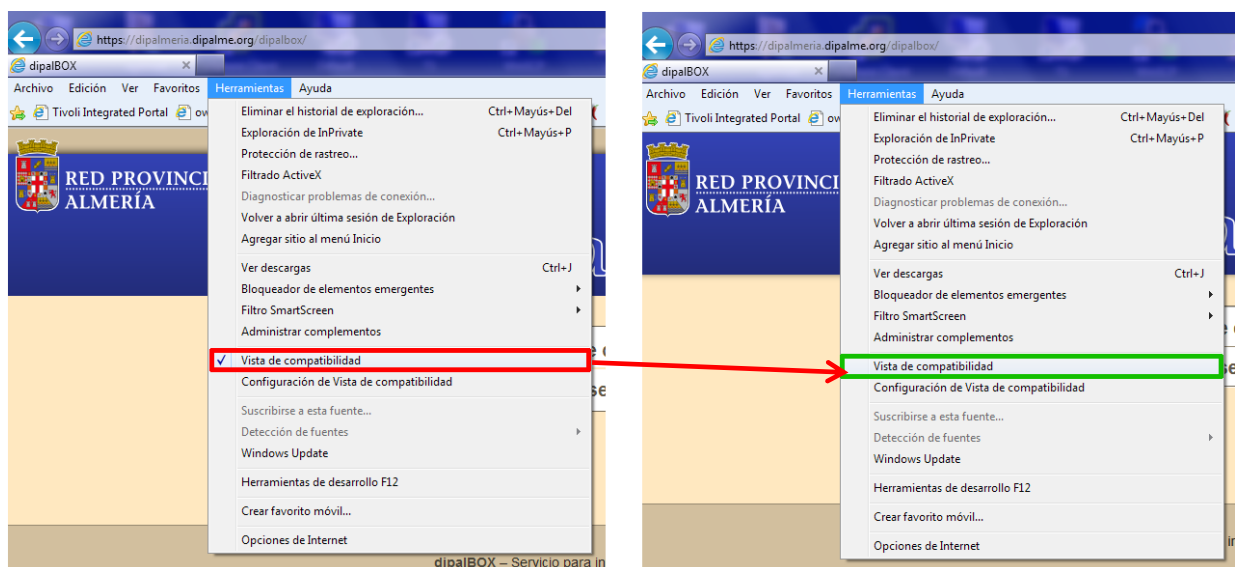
https://dipalmeria.dipalme.org/dipalbox/

dipalBOX

Archivo Edición Ver Favoritos Herramientas Ayuda

Tivoli Integrated Portal ow

RED PROVINCI
ALMERÍA

Eliminar el historial de exploración... Ctrl+Mayús+Del
Exploración de InPrivate Ctrl+Mayús+P
Protección de rastreo...
Filtrado ActiveX
Diagnosticar problemas de conexión...
Volver a abrir última sesión de Exploración
Agregar sitio al menú Inicio

Ver descargas Ctrl+J
Bloqueador de elementos emergentes
Filtro SmartScreen
Administrar complementos

✓ Vista de compatibilidad
Configuración de Vista de compatibilidad

Suscribirse a esta fuente...
Detección de fuentes
Windows Update

Herramientas de desarrollo F12

Crear favorito móvil...

Opciones de Internet

dipalBOX – Servicio para in

https://dipalmeria.dipalme.org/dipalbox/

dipalBOX

Archivo Edición Ver Favoritos Herramientas Ayuda

Tivoli Integrated Portal o

RED PROVINCI
ALMERÍA

Eliminar el historial de exploración... Ctrl+Mayús+Del
Exploración de InPrivate Ctrl+Mayús+P
Protección de rastreo...
Filtrado ActiveX
Diagnosticar problemas de conexión...
Volver a abrir última sesión de Exploración
Agregar sitio al menú Inicio

Ver descargas Ctrl+J
Bloqueador de elementos emergentes
Filtro SmartScreen
Administrar complementos

Vista de compatibilidad
Configuración de Vista de compatibilidad

Suscribirse a esta fuente...
Detección de fuentes
Windows Update

Herramientas de desarrollo F12

Crear favorito móvil...

Opciones de Internet